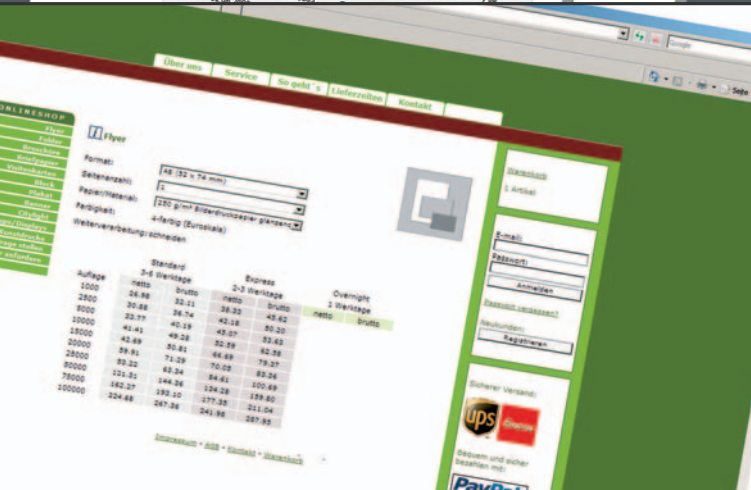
Google

Seite

Über uns | Service | So geht´s | Lieferzeiten | Kontakt

ONLINESHOP
Flyer
Folder
Broschüre
Briefpapier
Visitenkarten
Block
Plakat
Banner
Citylight
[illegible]/Displays
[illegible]
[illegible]
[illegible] anfordern

Flyer

Format:
Seitenanzahl:
Papier/Material:
Farbigkeit:
Weiterverarbeitung: schneiden

A6 (52 x 74 mm)
1
250 g/m² Bilderdruckpapier glänzend
4-farbig (Euroskala)

| Auflage | Standard 3-6 Werktage netto | brutto | Express 2-3 Werktage netto | brutto | Overnight 1 Werktage netto | brutto |
|---|---|---|---|---|---|---|
| 1000 | 26.98 | 32.11 | 38.33 | 45.62 | | |
| 2500 | 30.88 | 36.74 | 42.18 | 50.20 | | |
| 5000 | 33.77 | 40.19 | 45.07 | 53.63 | | |
| 10000 | 41.41 | 49.28 | 52.59 | 62.58 | | |
| 15000 | 42.69 | 50.81 | 66.69 | 79.37 | | |
| 20000 | 59.91 | 71.29 | 70.03 | 83.34 | | |
| 25000 | 53.22 | 63.34 | 84.61 | 100.69 | | |
| 50000 | 121.31 | 144.36 | 134.28 | 159.80 | | |
| 75000 | 162.27 | 193.10 | 177.35 | 211.04 | | |
| 100000 | 224.68 | 267.36 | 241.98 | 287.95 | | |

Impressum - AGB - Kontakt - Warenkorb

Warenkorb
1 Artikel

E-mail:
Passwort:
Anmelden
Passwort vergessen?
Neukunden:
Registrieren

Sicherer Versand:
UPS
Bequem und sicher bezahlen mit:
PayPal